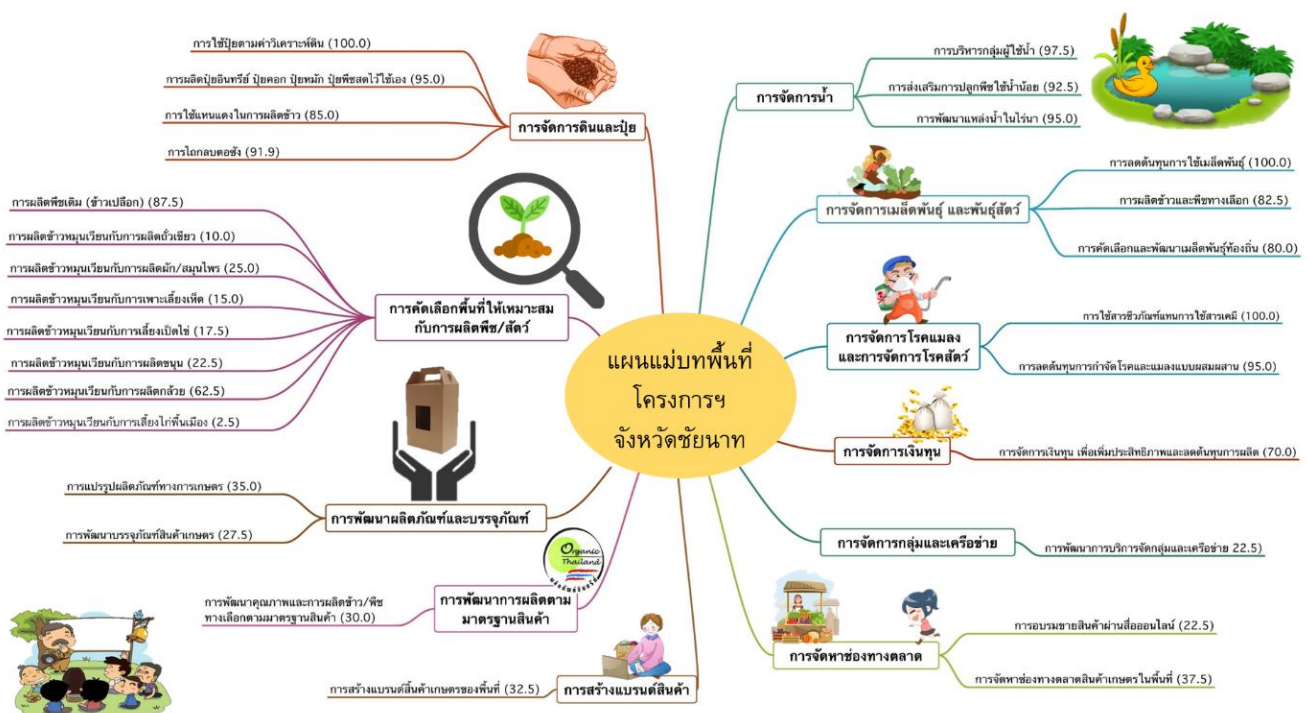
แผนแม่บทพื้นที่
โครงการฯ
จังหวัดชัยนาท

การจัดการดินและปุ๋ย
การใช้ปุ๋ยตามค่าวิเคราะห์ดิน (100.0)
การผลิตปุ๋ยอินทรีย์ ปุ๋ยคอก ปุ๋ยหมัก ปุ๋ยพืชสดไว้ใช้เอง (95.0)
การใช้แหนแดงในการผลิตข้าว (85.0)
การไถกลบตอซัง (91.9)

การคัดเลือกพื้นที่ให้เหมาะสมกับการผลิตพืช/สัตว์
การผลิตพืชเดิม (ข้าวเปลือก) (87.5)
การผลิตข้าวหมุนเวียนกับการผลิตถั่วเขียว (10.0)
การผลิตข้าวหมุนเวียนกับการผลิตผัก/สมุนไพร (25.0)
การผลิตข้าวหมุนเวียนกับการเพาะเลี้ยงเห็ด (15.0)
การผลิตข้าวหมุนเวียนกับการเลี้ยงเป็ดไข่ (17.5)
การผลิตข้าวหมุนเวียนกับการผลิตขนุน (22.5)
การผลิตข้าวหมุนเวียนกับการผลิตกล้วย (62.5)
การผลิตข้าวหมุนเวียนกับการเลี้ยงไก่พื้นเมือง (2.5)

การพัฒนาผลิตภัณฑ์และบรรจุภัณฑ์
การแปรรูปผลิตภัณฑ์ทางการเกษตร (35.0)
การพัฒนาบรรจุภัณฑ์สินค้าเกษตร (27.5)

Organic Thailand
การพัฒนาการผลิตตามมาตรฐานสินค้า
การพัฒนาคุณภาพและการผลิตข้าว/พืชทางเลือกตามมาตรฐานสินค้า (30.0)

การสร้างแบรนด์สินค้า
การสร้างแบรนด์สินค้าเกษตรของพื้นที่ (32.5)

การจัดการน้ำ
การบริหารกลุ่มผู้ใช้น้ำ (97.5)
การส่งเสริมการปลูกพืชใช้น้ำน้อย (92.5)
การพัฒนาแหล่งน้ำในไร่นา (95.0)

การจัดการเมล็ดพันธุ์ และพันธุ์สัตว์
การลดต้นทุนการใช้เมล็ดพันธุ์ (100.0)
การผลิตข้าวและพืชทางเลือก (82.5)
การคัดเลือกและพัฒนาเมล็ดพันธุ์ท้องถิ่น (80.0)

การจัดการโรคแมลงและการจัดการโรคสัตว์
การใช้สารชีวภัณฑ์แทนการใช้สารเคมี (100.0)
การลดต้นทุนการกำจัดโรคและแมลงแบบผสมผสาน (95.0)

การจัดการเงินทุน
การจัดการเงินทุน เพื่อเพิ่มประสิทธิภาพและลดต้นทุนการผลิต (70.0)

การจัดการกลุ่มและเครือข่าย
การพัฒนาการบริการจัดกลุ่มและเครือข่าย 22.5)

การจัดหาช่องทางตลาด
การอบรมขายสินค้าผ่านสื่อออนไลน์ (22.5)
การจัดหาช่องทางตลาดสินค้าเกษตรในพื้นที่ (37.5)